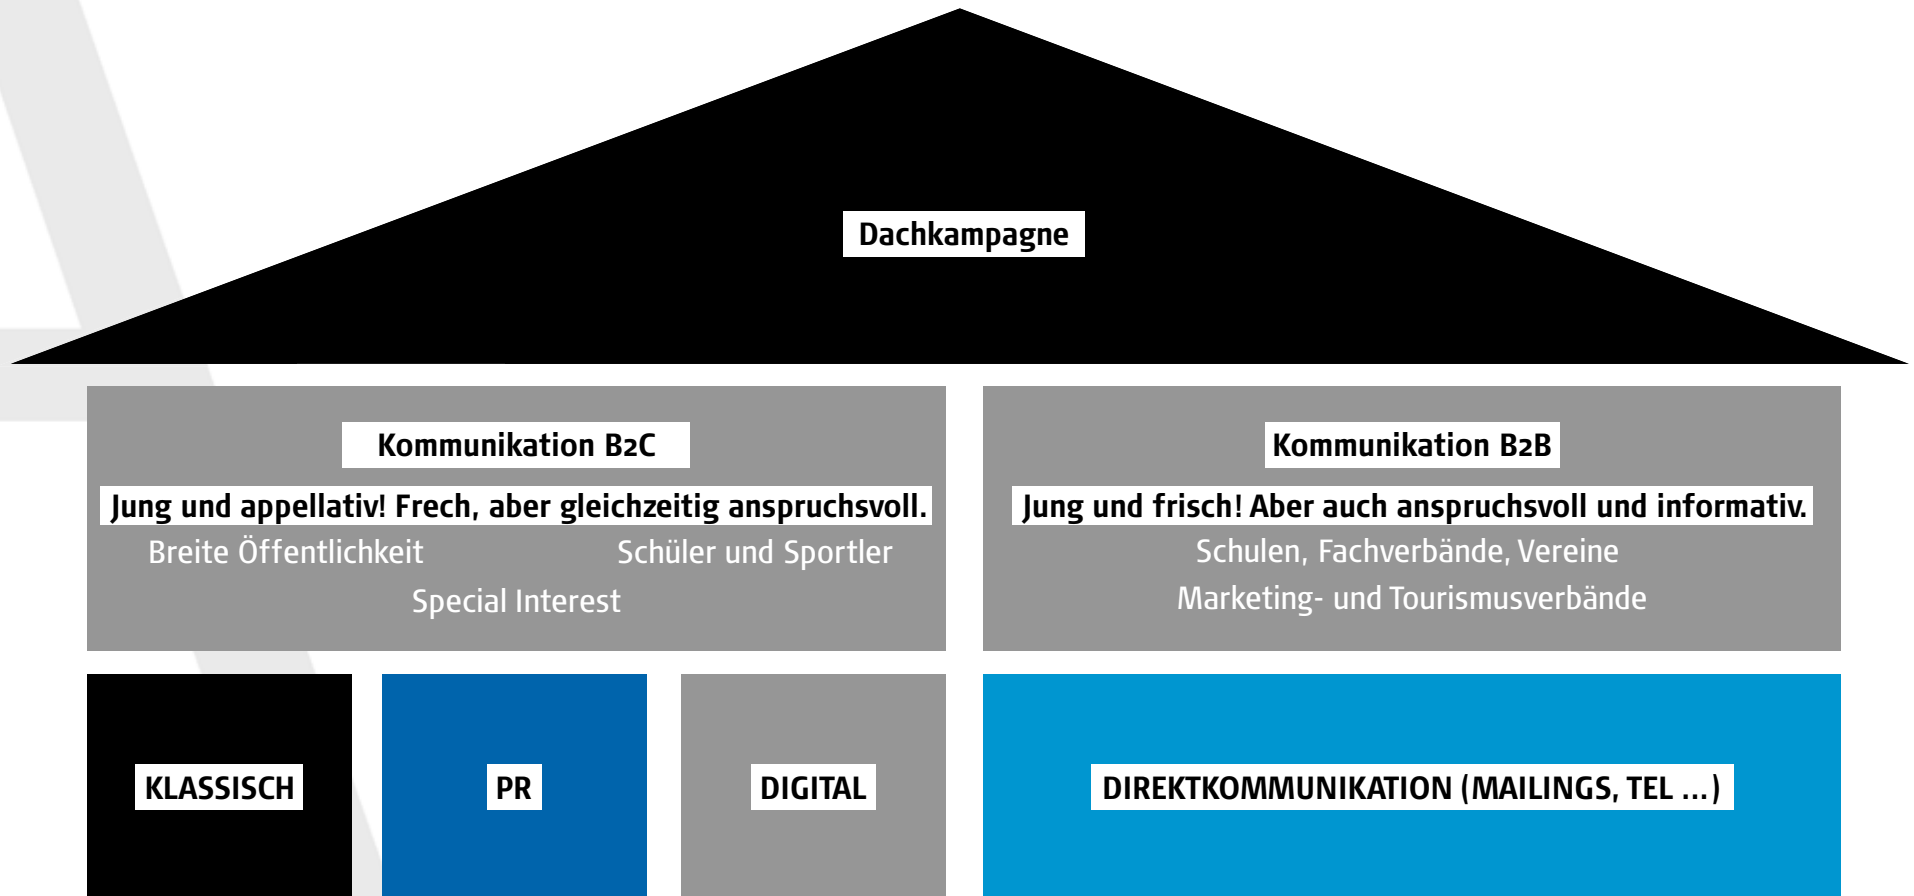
Dachkampagne

Kommunikation B2C

Jung und appellativ! Frech, aber gleichzeitig anspruchsvoll.

Breite Öffentlichkeit

Schüler und Sportler

Special Interest

Kommunikation B2B

Jung und frisch! Aber auch anspruchsvoll und informativ.

Schulen, Fachverbände, Vereine

Marketing- und Tourismusverbände

KLASSISCH

PR

DIGITAL

DIREKTKOMMUNIKATION (MAILINGS, TEL ...)